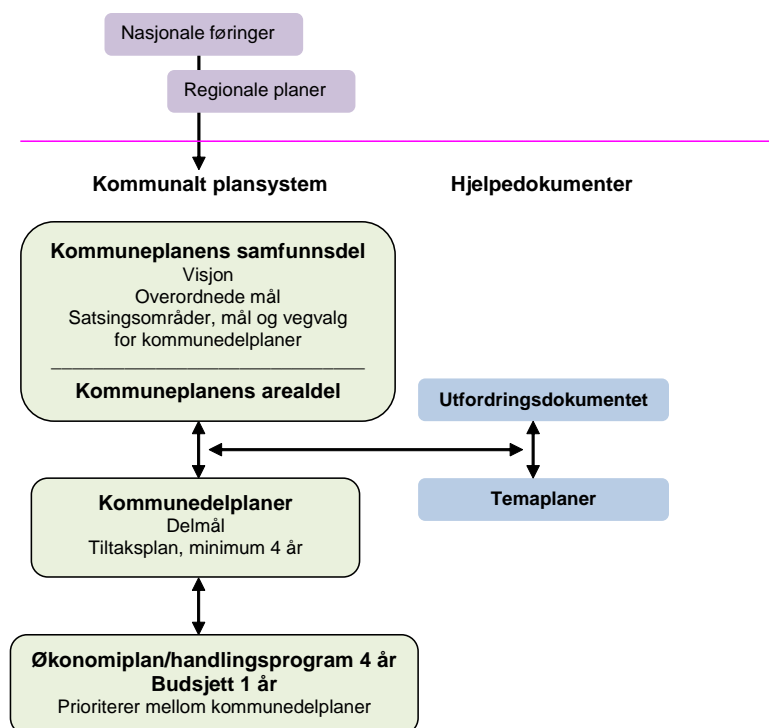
Nasjonale føringer

Regionale planer

Kommunalt plansystem

Hjelpedokumenter

Kommuneplanens samfunnsdel
Visjon
Overordnede mål
Satsingsområder, mål og vegvalg for kommunedelplaner

Kommuneplanens arealdel

Utfordringsdokumentet

Kommunedelplaner
Delmål
Tiltaksplan, minimum 4 år

Temaplaner

Økonomiplan/handlingsprogram 4 år
Budsjett 1 år
Prioriterer mellom kommunedelplaner